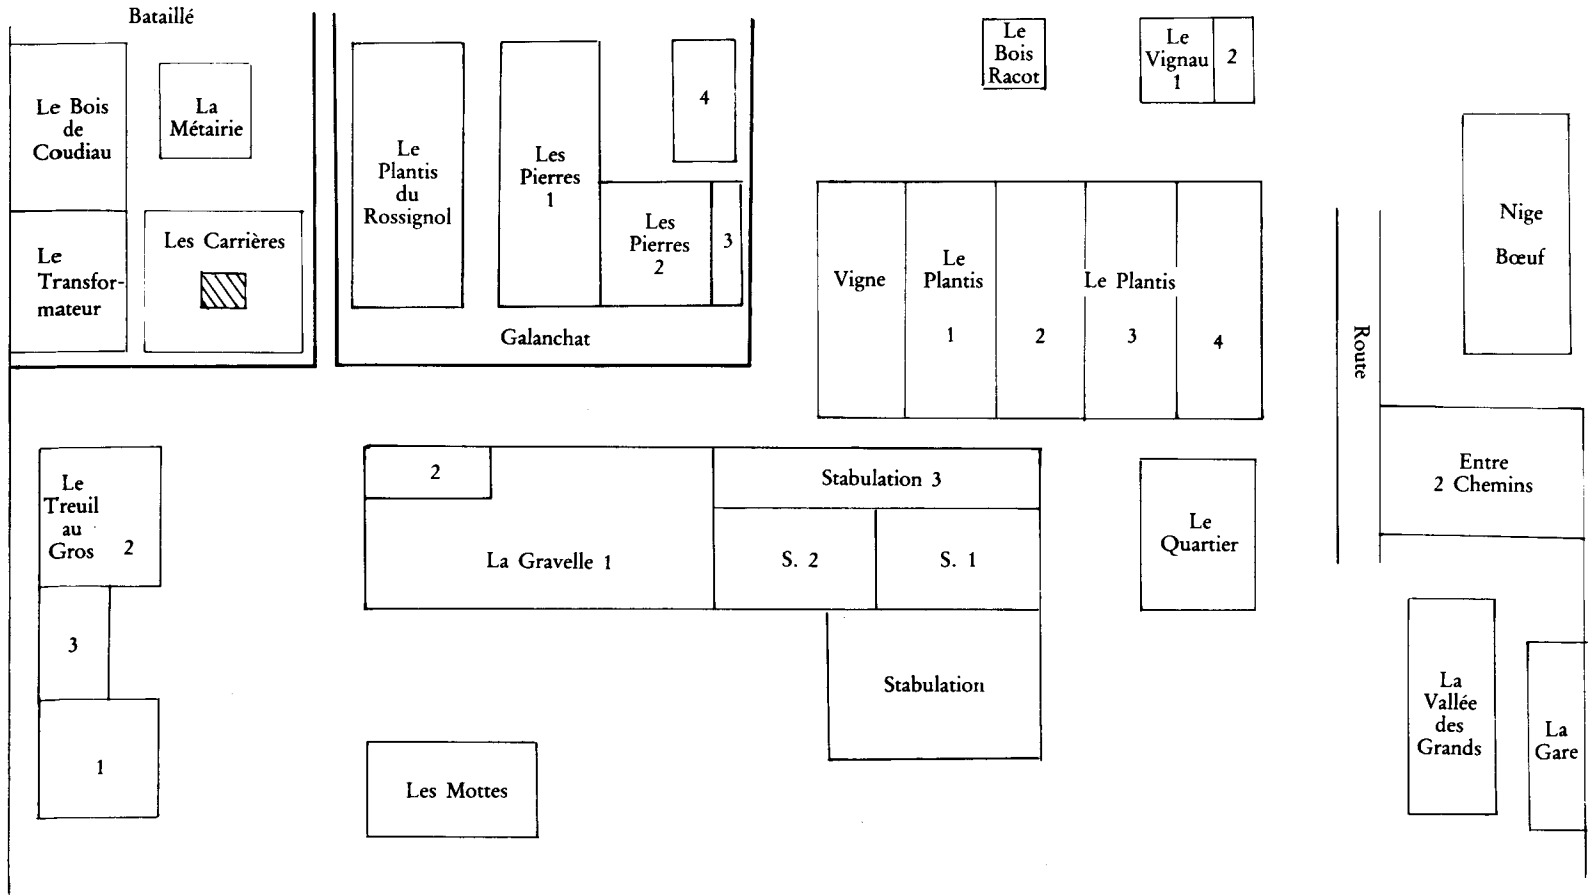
Bataillé

Le Bois de Coudiau

La Métairie

Le Transformateur

Les Carrières

Le Plantis du Rossignol

Les Pierres 1

4

Les Pierres 2

3

Galanchat

Le Bois Racot

Le Vignau 1

2

Nige Bœuf

Vigne

Le Plantis 1

2

Le Plantis 3

4

Route

Entre 2 Chemins

Le Treuil au Gros

2

3

1

2

Stabulation 3

La Gravelle 1

S. 2

S. 1

Le Quartier

Stabulation

Les Mottes

La Vallée des Grands

La Gare